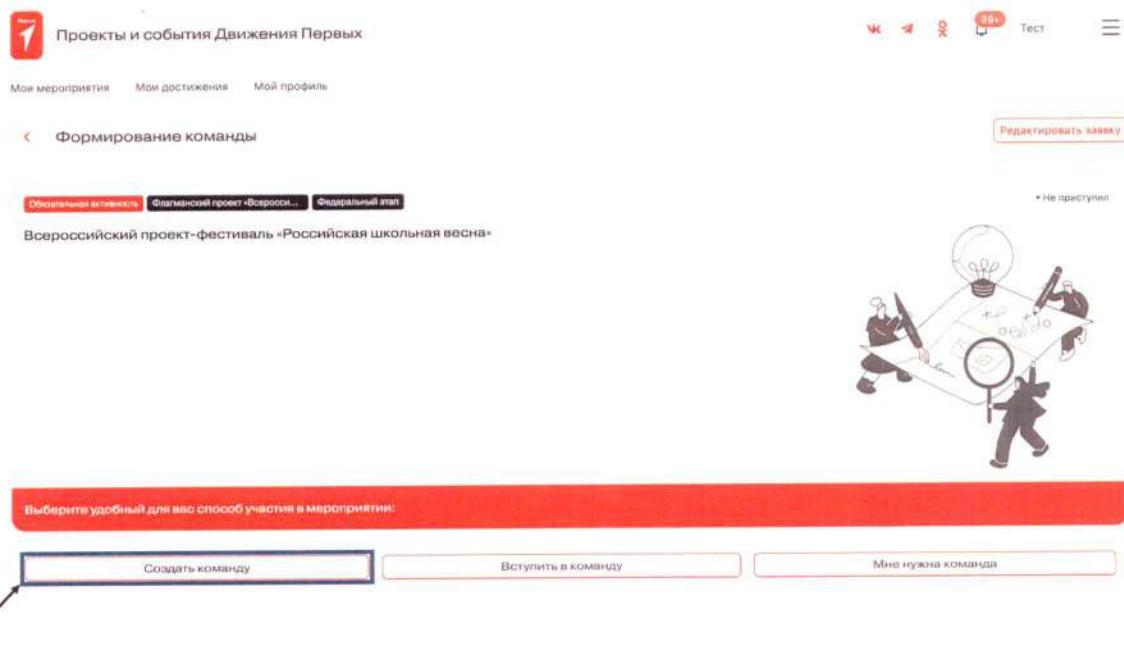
Проекты и события Движения Первых

99+ Тест

Мои мероприятия Мои достижения Мой профиль

Формирование команды

Редактировать заявку

Обязательная активность Флагманский проект «Всеросси... Федеральный этап

• Не приступил

Всероссийский проект-фестиваль «Российская школьная весна»

Выберите удобный для вас способ участия в мероприятии:

Создать команду

Вступить в команду

Мне нужна команда